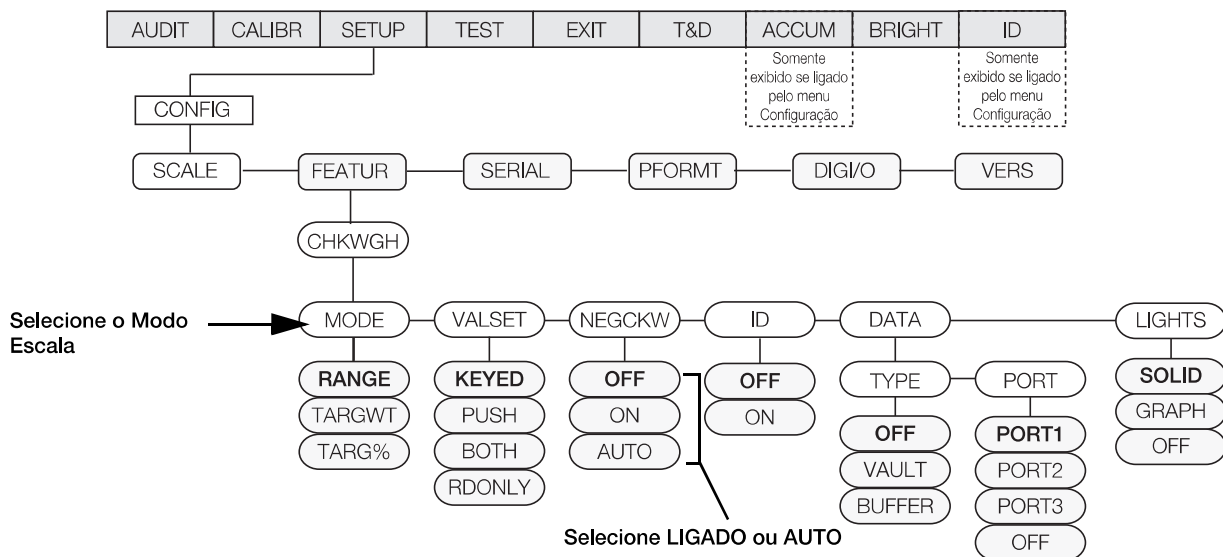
AUDIT CALIBR SETUP TEST EXIT T&D ACCUM BRIGHT ID

Somente exibido se ligado pelo menu Configuração

Somente exibido se ligado pelo menu Configuração

CONFIG

SCALE FEATUR SERIAL PFORMT DIGI/O VERS

CHKWGH

Selecione o Modo Escala

MODE VALSET NEGCKW ID DATA LIGHTS

RANGE
TARGWT
TARG%

KEYED
PUSH
BOTH
RDONLY

OFF
ON
AUTO

OFF
ON

TYPE
OFF
VAULT
BUFFER

PORT
PORT1
PORT2
PORT3
OFF

SOLID
GRAPH
OFF

Selecione LIGADO ou AUTO